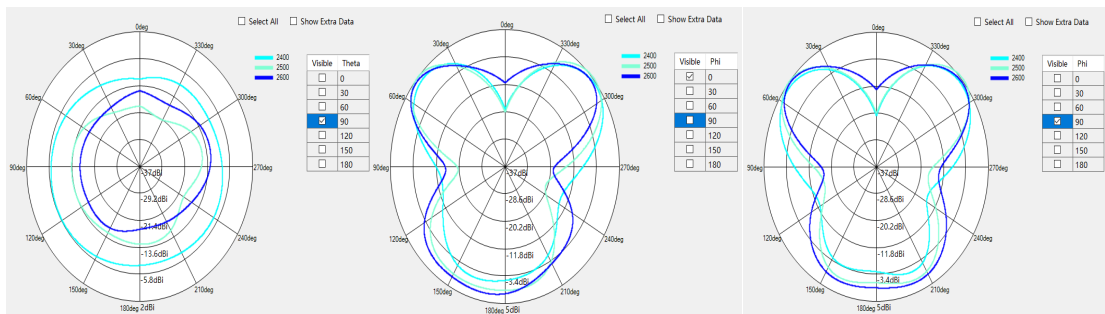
Select All Show Extra Data

0deg
330deg
300deg
270deg
240deg
210deg
180deg
150deg
120deg
90deg
60deg
30deg

-37dBi
-29.2dBi
-21.4dBi
-13.6dBi
-5.8dBi
2dBi

2400
2500
2600

| Visible | Theta |
|---|---|
| ☐ | 0 |
| ☐ | 30 |
| ☐ | 60 |
| ☑ | 90 |
| ☐ | 120 |
| ☐ | 150 |
| ☐ | 180 |

Select All Show Extra Data

0deg
330deg
300deg
270deg
240deg
210deg
180deg
150deg
120deg
90deg
60deg
30deg

-37dBi
-28.6dBi
-20.2dBi
-11.8dBi
-3.4dBi
5dBi

2400
2500
2600

| Visible | Phi |
|---|---|
| ☑ | 0 |
| ☐ | 30 |
| ☐ | 60 |
| ☐ | 90 |
| ☐ | 120 |
| ☐ | 150 |
| ☐ | 180 |

Select All Show Extra Data

0deg
330deg
300deg
270deg
240deg
210deg
180deg
150deg
120deg
90deg
60deg
30deg

-37dBi
-28.6dBi
-20.2dBi
-11.8dBi
-3.4dBi
5dBi

2400
2500
2600

| Visible | Phi |
|---|---|
| ☐ | 0 |
| ☐ | 30 |
| ☐ | 60 |
| ☑ | 90 |
| ☐ | 120 |
| ☐ | 150 |
| ☐ | 180 |